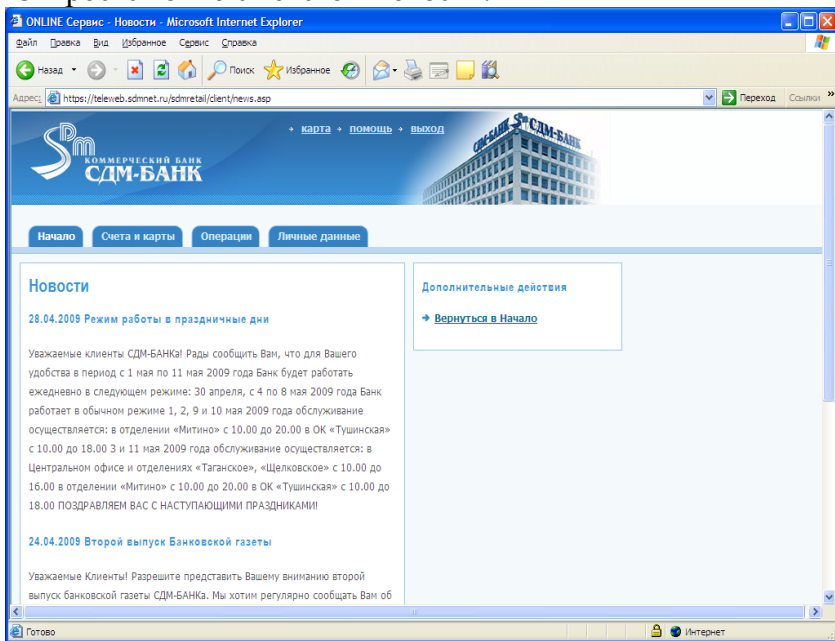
ONLINE Сервис - Новости - Microsoft Internet Explorer

Файл Правка Вид Избранное Сервис Справка

Назад Поиск Избранное

Адрес https://teleweb.sdmnet.ru/sdmretail/client/news.asp Переход Ссылки

КОММЕРЧЕСКИЙ БАНК СДМ-БАНК

карта помощь выход

СДМ-БАНК

Начало Счета и карты Операции Личные данные

Новости

28.04.2009 Режим работы в праздничные дни

Уважаемые клиенты СДМ-БАНКа! Рады сообщить Вам, что для Вашего удобства в период с 1 мая по 11 мая 2009 года Банк будет работать ежедневно в следующем режиме: 30 апреля, с 4 по 8 мая 2009 года Банк работает в обычном режиме 1, 2, 9 и 10 мая 2009 года обслуживание осуществляется: в отделении «Митино» с 10.00 до 20.00 в ОК «Тушинская» с 10.00 до 18.00 3 и 11 мая 2009 года обслуживание осуществляется: в Центральном офисе и отделениях «Таганское», «Щелковское» с 10.00 до 16.00 в отделении «Митино» с 10.00 до 20.00 в ОК «Тушинская» с 10.00 до 18.00 ПОЗДРАВЛЯЕМ ВАС С НАСТУПАЮЩИМИ ПРАЗДНИКАМИ!

24.04.2009 Второй выпуск Банковской газеты

Уважаемые Клиенты! Разрешите представить Вашему вниманию второй выпуск банковской газеты СДМ-БАНКа. Мы хотим регулярно сообщать Вам об

Дополнительные действия

Вернуться в Начало

Готово Интернет